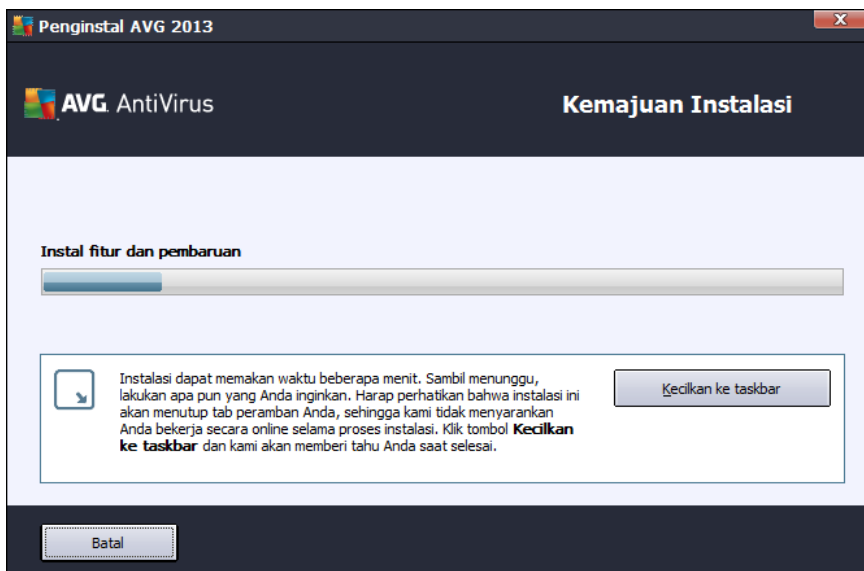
Penginstal AVG 2013

AVG AntiVirus

Kemajuan Instalasi

Instal fitur dan pembaruan

Instalasi dapat memakan waktu beberapa menit. Sambil menunggu, lakukan apa pun yang Anda inginkan. Harap perhatikan bahwa instalasi ini akan menutup tab peramban Anda, sehingga kami tidak menyarankan Anda bekerja secara online selama proses instalasi. Klik tombol **Kecilkan ke taskbar** dan kami akan memberi tahu Anda saat selesai.

Kecilkan ke taskbar

Batal